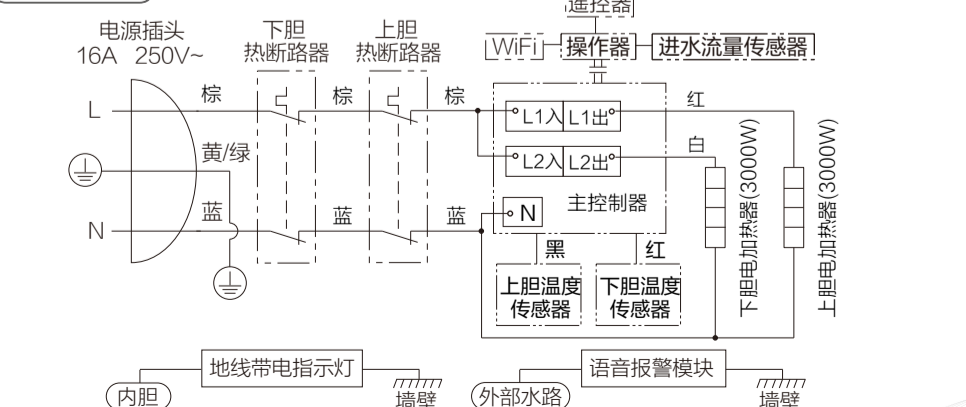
遥控器

电源插头
16A 250V~

下胆
热断路器

上胆
热断路器

WiFi
操作器
进水流量传感器

L
棕
棕
棕
红

L1入
L1出

白

黄/绿

L2入
L2出

N
蓝
蓝
蓝

N
主控制器

黑
红

上胆温度
传感器

下胆温度
传感器

下胆电加热器(3000W)

上胆电加热器(3000W)

地线带电指示灯
内胆
墙壁

语音报警模块
外部水路
墙壁